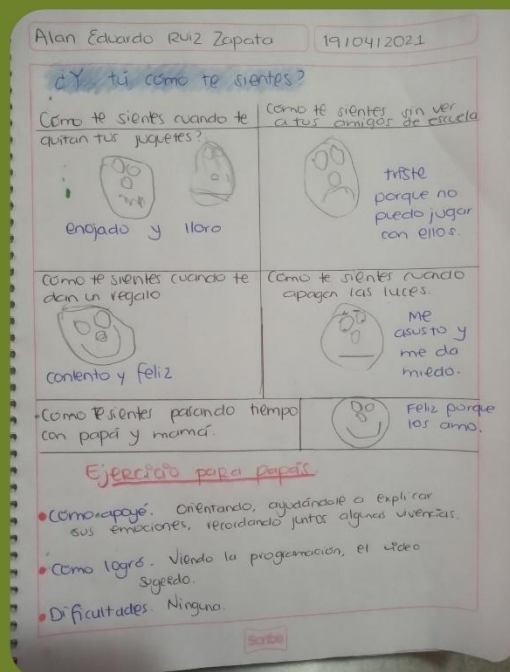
Alan Eduardo Ruiz Zapata | 19/04/2021

¿Y tú cómo te sientes?

| Cómo te sientes cuando te quitan tus juguetes? enojado y lloro | Como te sientes sin ver a tus amigos de escuela triste porque no puedo jugar con ellos. |
|---|---|
| como te sientes cuando te dan un regalo contento y feliz | Como te sientes cuando apagan las luces. Me asusto y me da miedo. |
| Como te sientes pasando tiempo con papá y mamá. | Feliz porque los amo. |

Ejercicio para papás

• Como apoyé. Orientando, ayudándole a explicar sus emociones, recordando juntos algunas vivencias.

• Como logró. Viendo la programación, el video sugerido.

• Dificultades. Ninguna.

Scribe